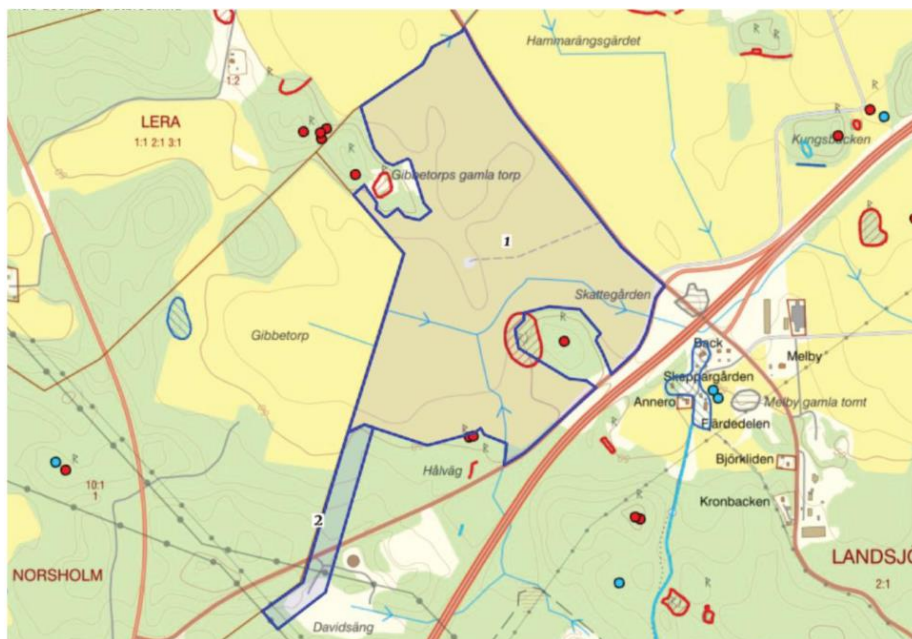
Hammarängsgärdet

LERA
1:1 2:1 3:1

1:2

Gibbetorps gamla torp

Kungsbacken

1

Skattegården

Gibbetorp

Back

Melby

Skoppargården

Annero

Melby gamla tomt

Färdedelen

Hålväg

Björkliden

10:1
1

Kronbacken

2

NORSHOLM

LANDSJ

2:1

Davidsäng